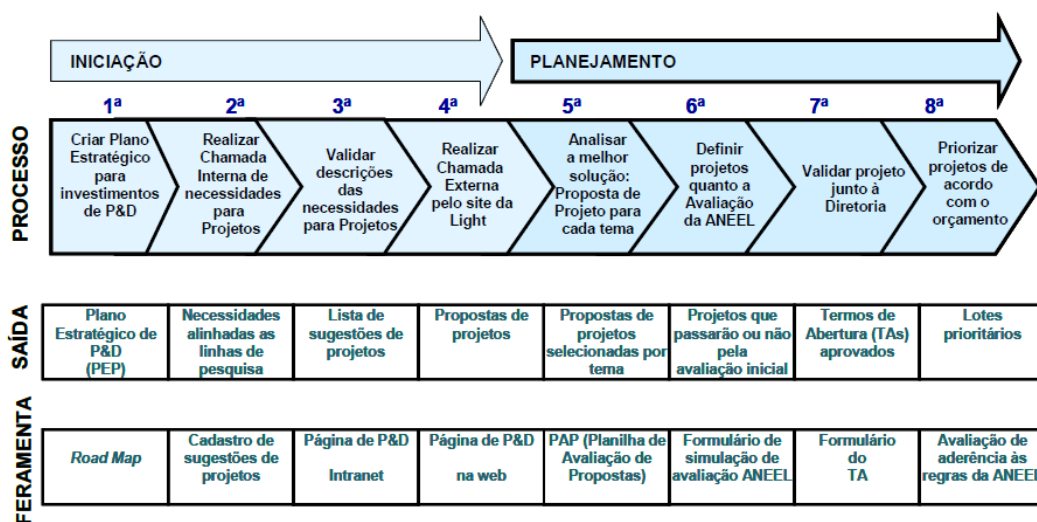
INICIAÇÃO

PLANEJAMENTO

PROCESSO

1ª
Criar Plano Estratégico para investimentos de P&D

2ª
Realizar Chamada Interna de necessidades para Projetos

3ª
Validar descrições das necessidades para Projetos

4ª
Realizar Chamada Externa pelo site da Light

5ª
Analisar a melhor solução: Proposta de Projeto para cada tema

6ª
Definir projetos quanto a Avaliação da ANEEL

7ª
Validar projeto junto à Diretoria

8ª
Priorizar projetos de acordo com o orçamento

SAÍDA

| Plano Estratégico de P&D (PEP) | Necessidades alinhadas as linhas de pesquisa | Lista de sugestões de projetos | Propostas de projetos | Propostas de projetos selecionadas por tema | Projetos que passarão ou não pela avaliação inicial | Termos de Abertura (TAs) aprovados | Lotes prioritários |
|---|---|---|---|---|---|---|---|

FERRAMENTA

| Road Map | Cadastro de sugestões de projetos | Página de P&D Intranet | Página de P&D na web | PAP (Planilha de Avaliação de Propostas) | Formulário de simulação de avaliação ANEEL | Formulário do TA | Avaliação de aderência às regras da ANEEL |
|---|---|---|---|---|---|---|---|